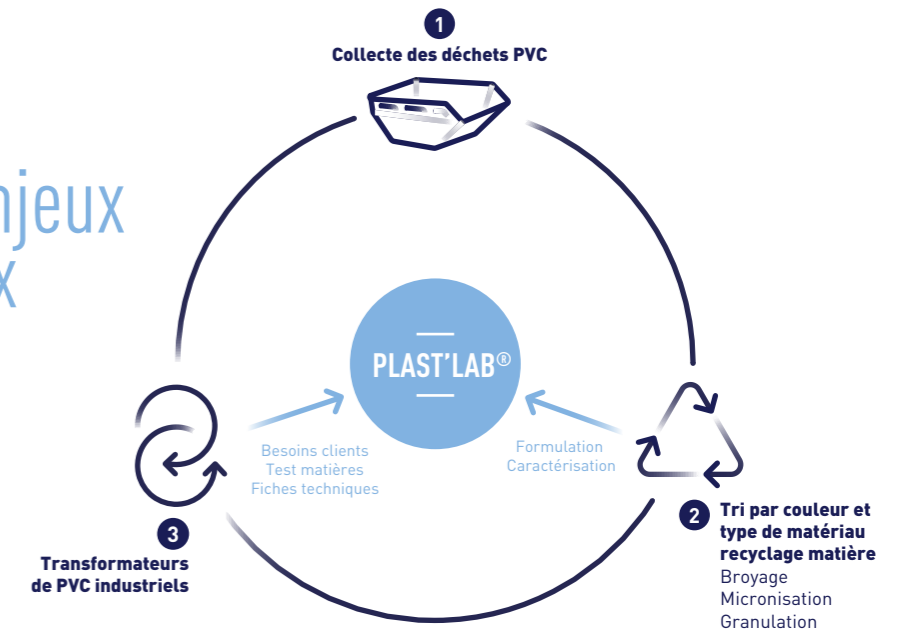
njeux
x

1
Collecte des déchets PVC

PLAST'LAB®

Besoins clients
Test matières
Fiches techniques

Formulation
Caractérisation

3
Transformateurs
de PVC industriels

2
Tri par couleur et type de matériau recyclage matière
Broyage
Micronisation
Granulation